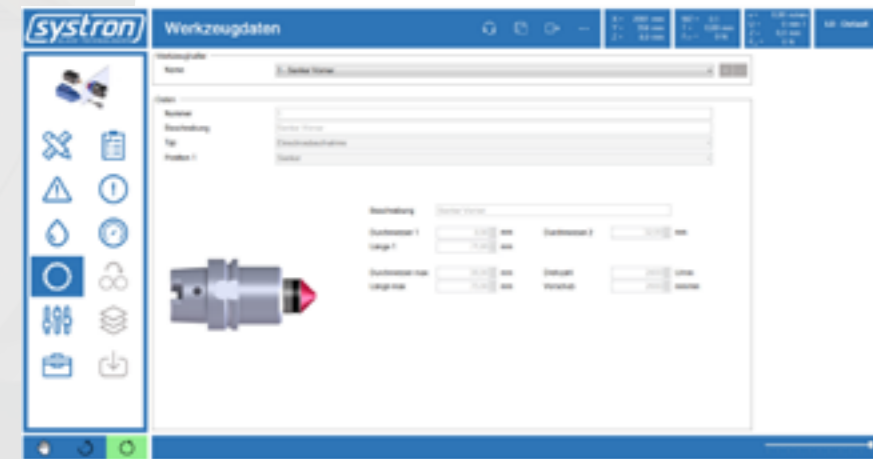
systron

Werkzeugdaten

Werkzeugfutter

Name

Daten

Nummer

Beschreibung

Typ

Position 1

Beschreibung

Durchmesser 1 mm

Länge 1 mm

Durchmesser 2 mm

Durchmesser max mm

Länge max mm

Drehzahl U/min

Vorschub mm/min

Default